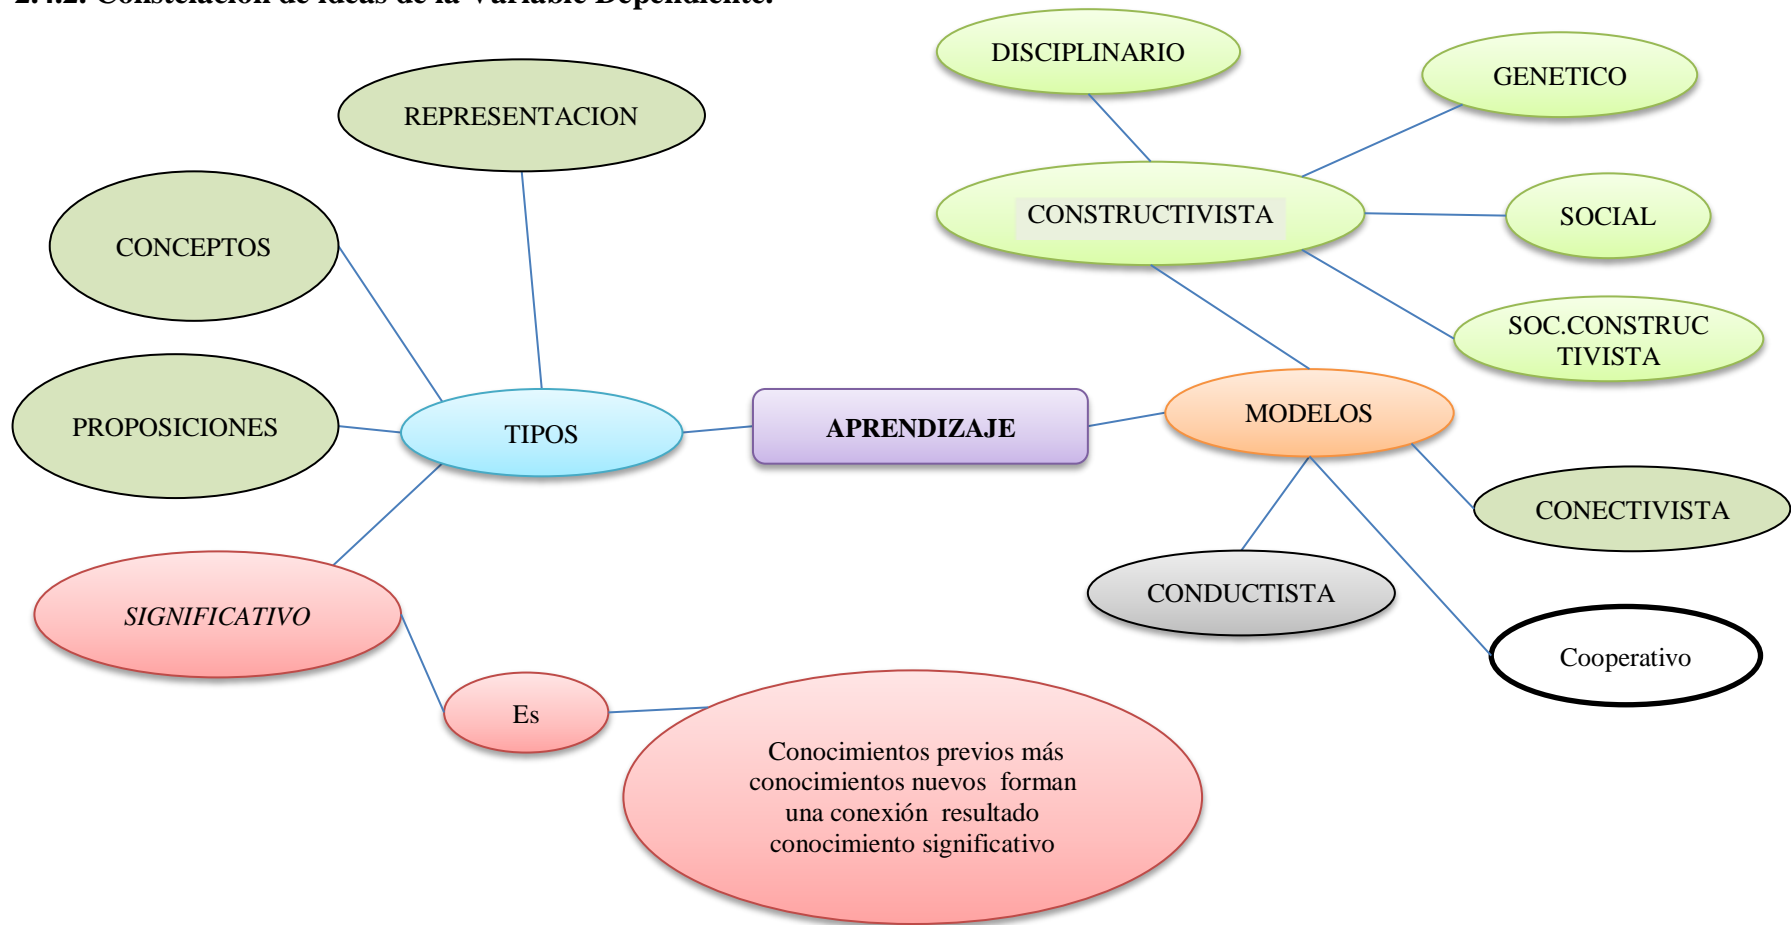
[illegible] Constelación de ideas de la Variable Dependiente.

DISCIPLINARIO

GENETICO

REPRESENTACION

CONSTRUCTIVISTA

SOCIAL

CONCEPTOS

SOC.CONSTRUCTIVISTA

PROPOSICIONES

TIPOS

APRENDIZAJE

MODELOS

CONECTIVISTA

CONDUCTISTA

SIGNIFICATIVO

Cooperativo

Es

Conocimientos previos más conocimientos nuevos forman una conexión resultado conocimiento significativo